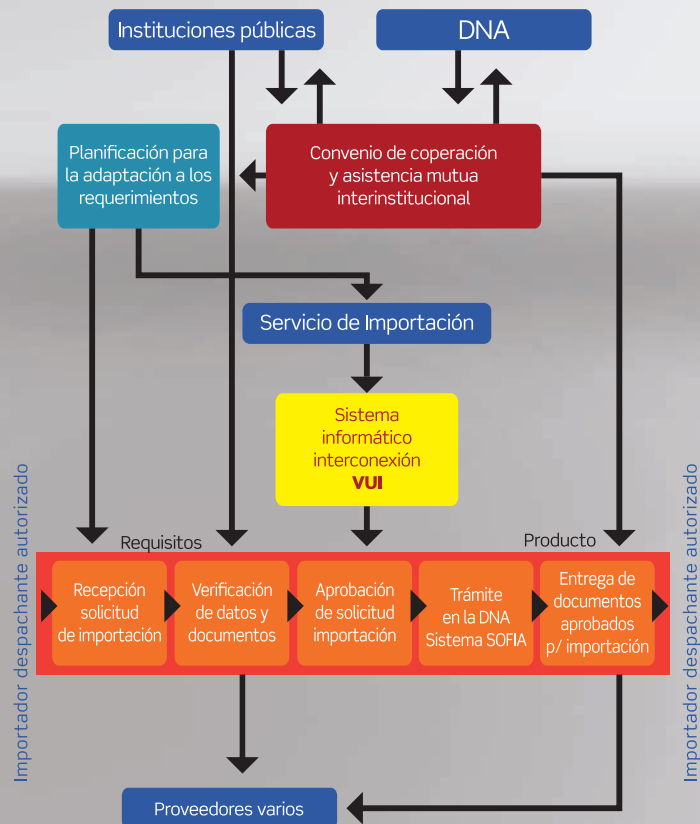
Instituciones públicas

DNA

Planificación para la adaptación a los requerimientos

Convenio de coperación y asistencia mutua interinstitucional

Servicio de Importación

Sistema informático interconexión
VUI

Importador despachante autorizado

Requisitos

Producto

Importador despachante autorizado

Recepción solicitud de importación

Verificación de datos y documentos

Aprobación de solicitud importación

Trámite en la DNA Sistema SOFIA

Entrega de documentos aprobados p/ importación

Proveedores varios